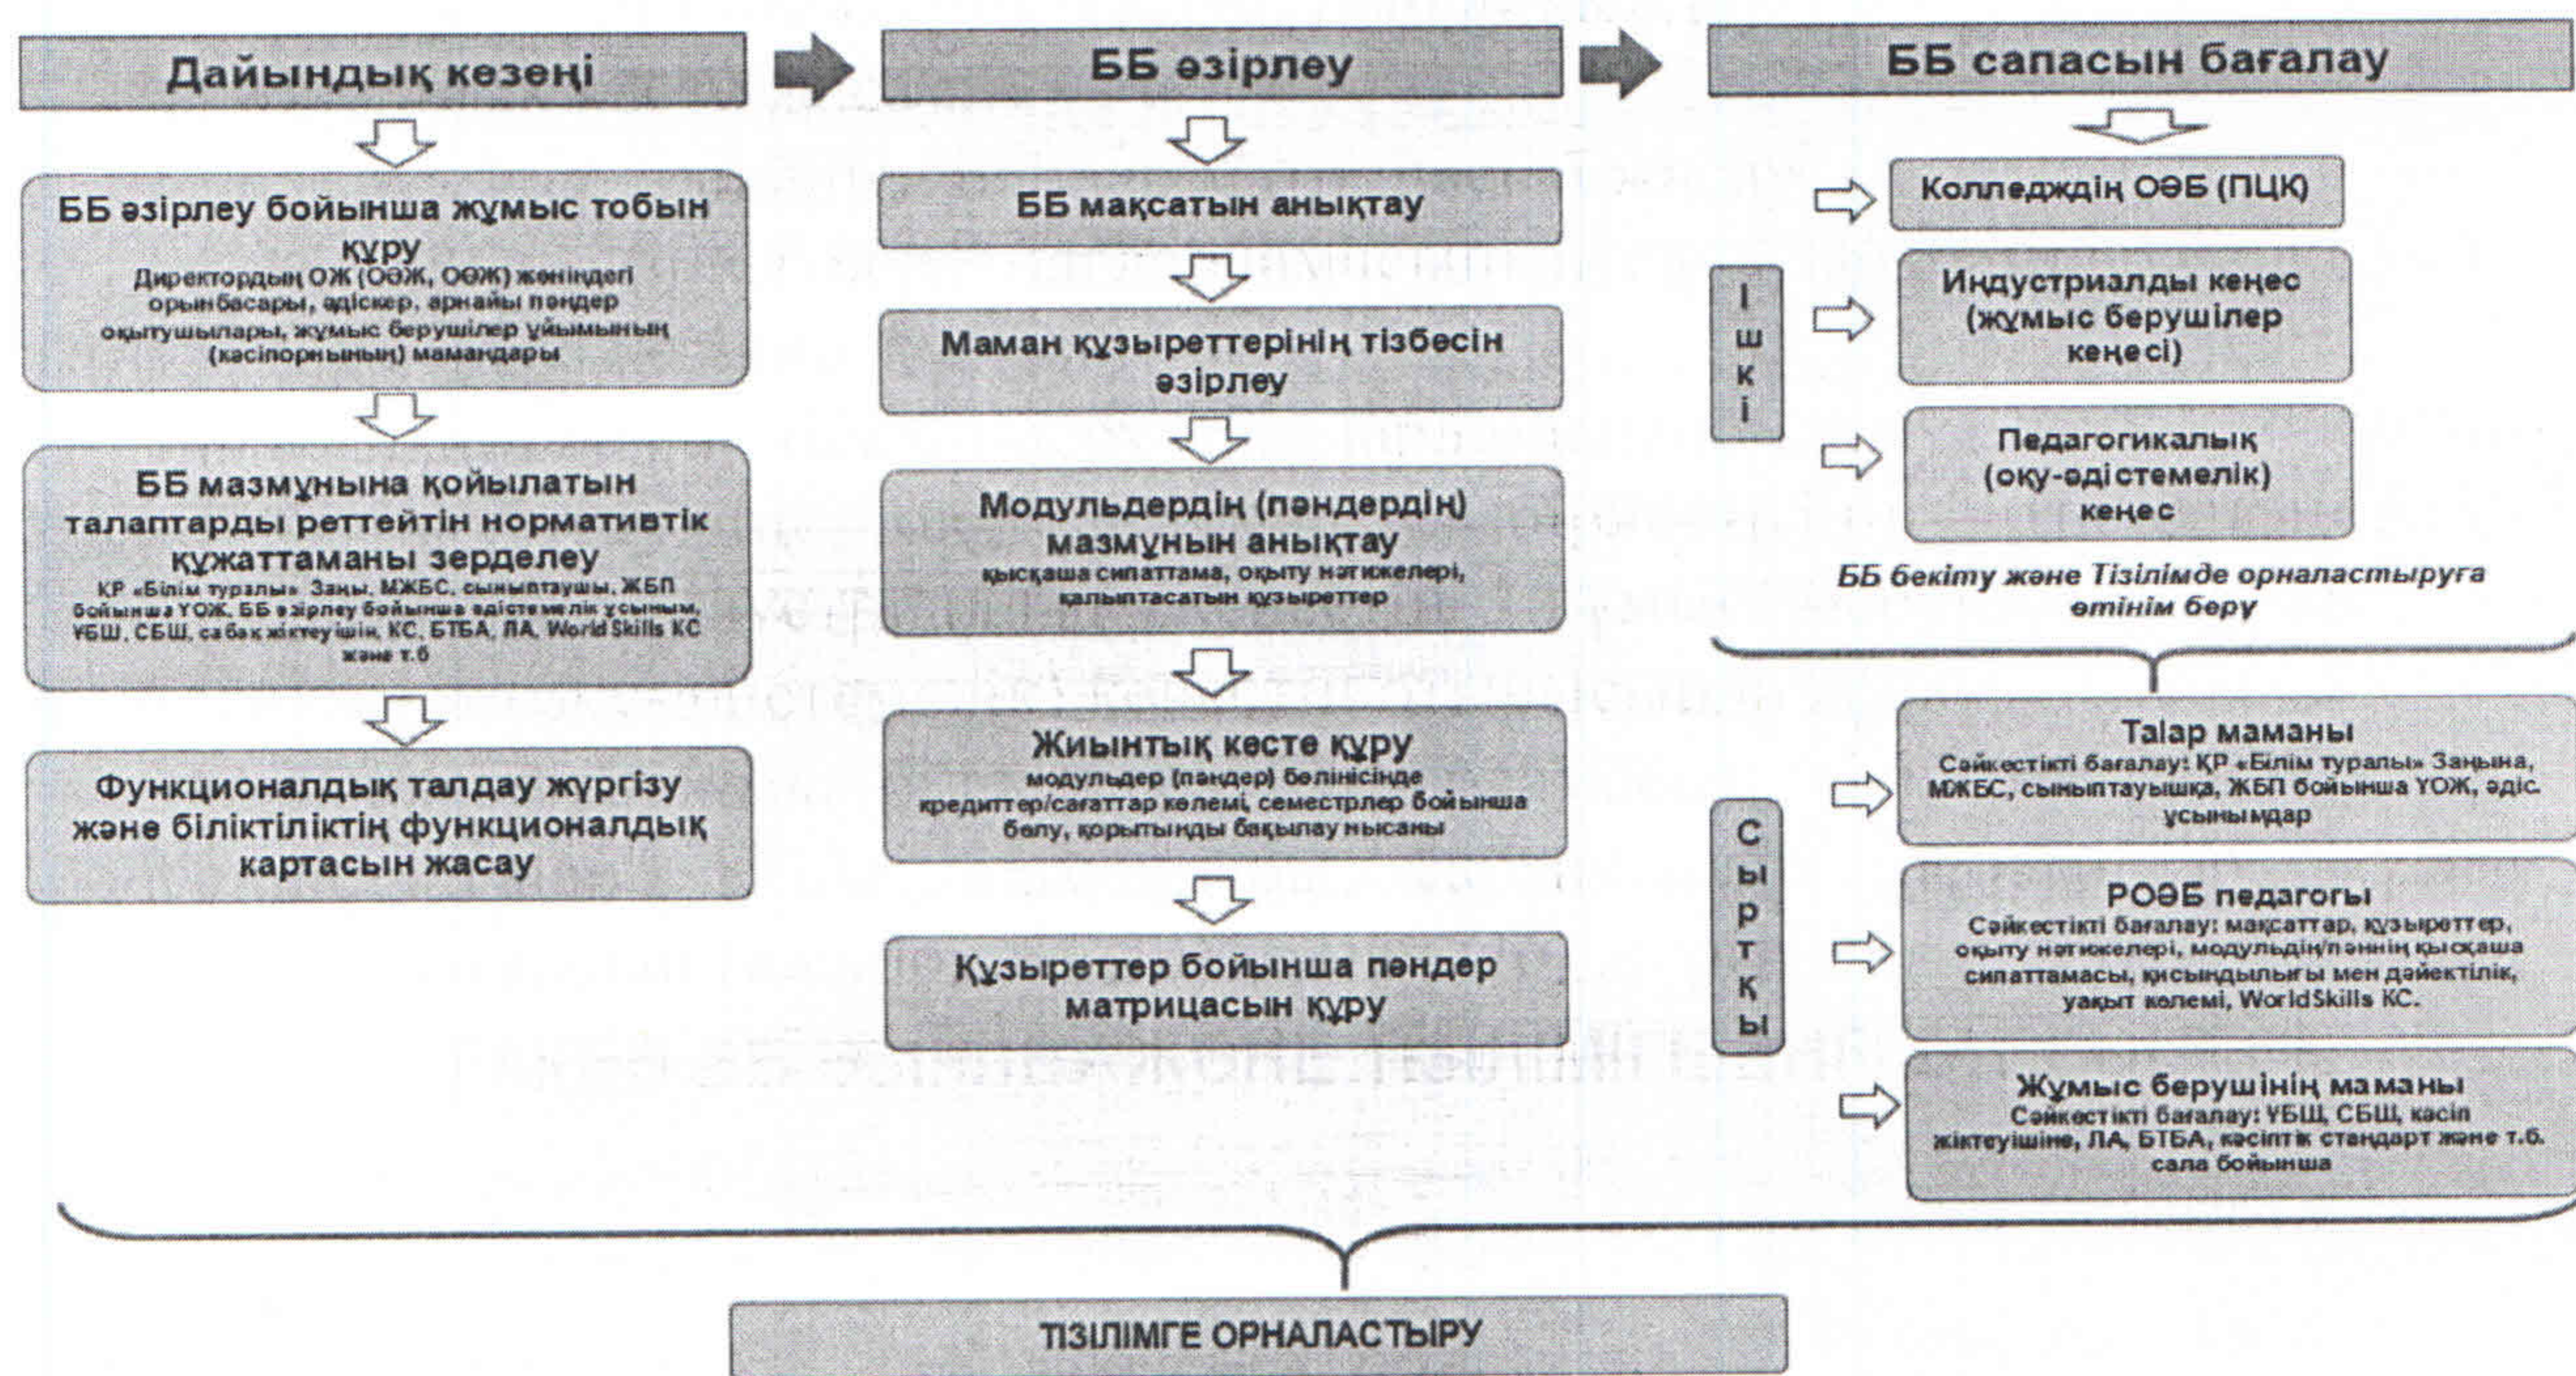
Дайындық кезеңі

ББ әзірлеу

ББ сапасын бағалау

ББ әзірлеу бойынша жұмыс тобын құру
Директордың ОЖ (ОӘЖ, ОӘЖ) жөніндегі орынбасары, әдіскер, арнайы пәндер оқытушылары, жұмыс берушілер ұйымының (кәсіпорнының) мамандары

ББ мазмұнына қойылатын талаптарды реттейтін нормативтік құжаттаманы зерделеу
ҚР «Білім туралы» Заңы, МЖБС, сыныптаушы, ЖБП бойынша ҮОЖ, ББ әзірлеу бойынша әдістемелік ұсыным, ҰБШ, СБШ, сабақ жіктеуішін, КС, БТБА, ЛА, WorldSkills КС және т.б

Функционалдық талдау жүргізу және біліктіліктің функционалдық картасын жасау

ББ мақсатын анықтау

Маман құзыреттерінің тізбесін әзірлеу

Модульдердің (пәндердің) мазмұнын анықтау
қысқаша сипаттама, оқыту нәтижелері, қалыптасатын құзыреттер

Жиынтық кесте құру
модульдер (пәндер) бөлінісінде кредиттер/сағаттар көлемі, семестрлер бойынша бөлу, қорытынды бақылау нысаны

Құзыреттер бойынша пәндер матрицасын құру

Ішкі

Колледждің ОӘБ (ПЦК)

Индустриалды кеңес (жұмыс берушілер кеңесі)

Педагогикалық (оқу-әдістемелік) кеңес

ББ бекіту және Тізілімде орналастыруға өтінім беру

Сыртқы

Talap маманы
Сәйкестікті бағалау: ҚР «Білім туралы» Заңына, МЖБС, сыныптауышқа, ЖБП бойынша ҮОЖ, әдіс. ұсынымдар

РОӘБ педагогы
Сәйкестікті бағалау: мақсаттар, құзыреттер, оқыту нәтижелері, модульдің/пәннің қысқаша сипаттамасы, қисындылығы мен дәйектілік, уақыт көлемі, WorldSkills КС.

Жұмыс берушінің маманы
Сәйкестікті бағалау: ҰБШ, СБШ, кәсіп жіктеуішіне, ЛА, БТБА, кәсіптік стандарт және т.б. сала бойынша

ТІЗІЛІМГЕ ОРНАЛАСТЫРУ